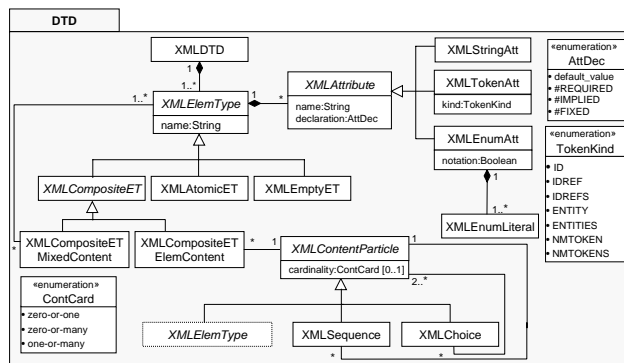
DTD

XMLDTD

1

1..*

1..*

XMLElemType

name:String

1

*

XMLAttribute

name:String
declaration:AttDec

XMLStringAtt

XMLTokenAtt

kind:TokenKind

XMLEnumAtt

notation:Boolean

1

1..*

XMLEnumLiteral

«enumeration»
AttDec

default_value
#REQUIRED
#IMPLIED
#FIXED

«enumeration»
TokenKind

ID
IDREF
IDREFS
ENTITY
ENTITIES
NMTOKEN
NMTOKENS

XMLCompositeET

XMLAtomicET

XMLEmptyET

*

XMLCompositeET
MixedContent

XMLCompositeET
ElemContent

*

1

XMLContentParticle

cardinality:ContCard [0..1]

1

2..*

«enumeration»
ContCard

zero-or-one
zero-or-many
one-or-many

XMLElemType

XMLSequence

XMLChoice

*

*